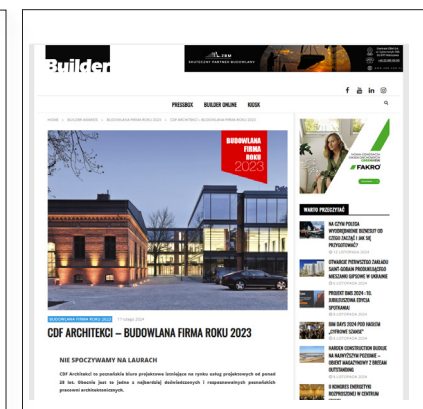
Builder

PRESSBOX BUILDER ONLINE KIOSK

HOME > BUILDER AWARDS > BUDOWLANA FIRMA ROKU 2023 > CDF ARCHITEKCI – BUDOWLANA FIRMA ROKU 2023

BUDOWLANA FIRMA ROKU 2023

BUDOWLANA FIRMA ROKU 2023 17 lutego 2024

CDF ARCHITEKCI – BUDOWLANA FIRMA ROKU 2023

NIE SPOCZYWAMY NA LAURACH

CDF Architekci to poznańskie biuro projektowe istniejące na rynku usług projektowych od ponad 20 lat. Obecnie jest to jedno z najbardziej doświadczonych i rozpoznawalnych poznańskich pracowni architektonicznych.

FAKRO

WARTO PRZECZYTAĆ

NA CZYM POLEGA WYODRĘBNIENIE BIZNESU? OD CZEGO ZACZĄĆ I JAK SIĘ PRZYGOTOWAĆ?

OTWARCIE PIERWSZEGO ZAKŁADU SAINT-GOBAIN PRODUKUJĄCEGO MIESZANKI GIPSOWE W UKRAINIE

PROJEKT BIM 2024 – XL JUBILEUSZOWA EDYCJA SPOTKANIA!

BIM DAYS 2024 POD HASŁEM „CYFROWE SZANSE"

KAROLIN CONSTRUCTION BUDUJE NA NAJWYŻSZYM POZIOMIE – OBIEKT MAGAZYNOWY Z DREAM OUTSTANDING

II KONGRES ENERGETYKI ROZPROSZONEJ W CENTRUM